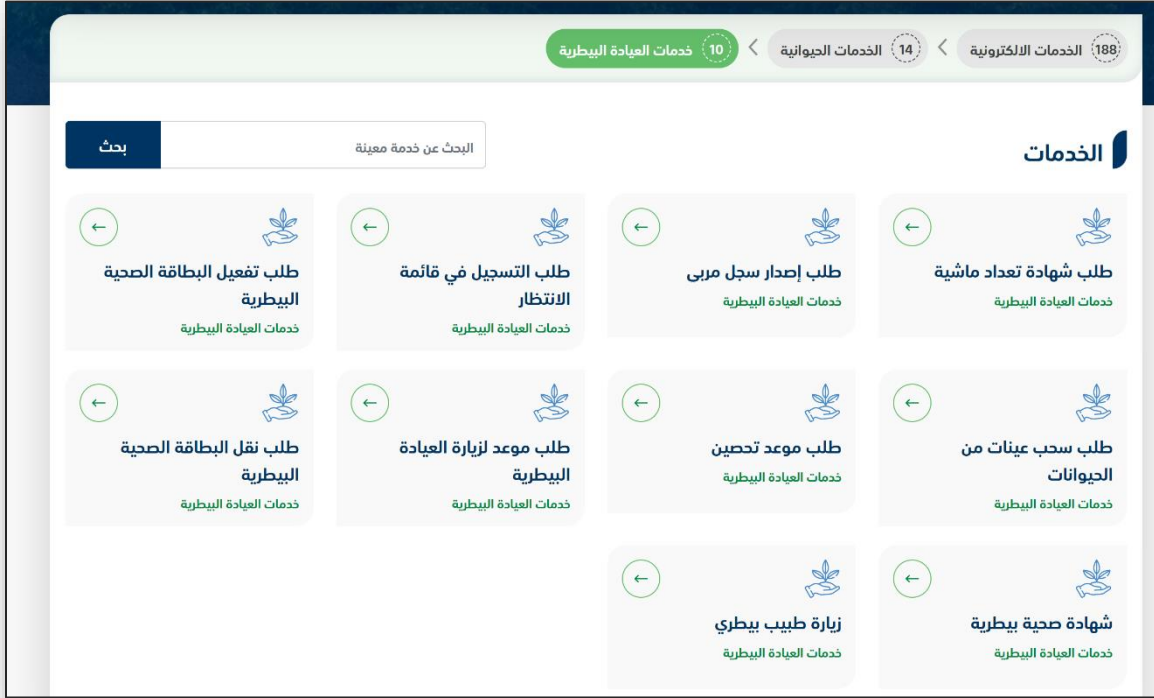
188 الخدمات الالكترونية > 14 الخدمات الحيوانية > 10 خدمات العيادة البيطرية

الخدمات

البحث عن خدمة معينة
بحث

طلب شهادة تعداد ماشية
خدمات العيادة البيطرية

طلب إصدار سجل مربى
خدمات العيادة البيطرية

طلب التسجيل في قائمة الانتظار
خدمات العيادة البيطرية

طلب تفعيل البطاقة الصحية البيطرية
خدمات العيادة البيطرية

طلب سحب عينات من الحيوانات
خدمات العيادة البيطرية

طلب موعد تحصين
خدمات العيادة البيطرية

طلب موعد لزيارة العيادة البيطرية
خدمات العيادة البيطرية

طلب نقل البطاقة الصحية البيطرية
خدمات العيادة البيطرية

شهادة صحية بيطرية
خدمات العيادة البيطرية

زيارة طبيب بيطري
خدمات العيادة البيطرية